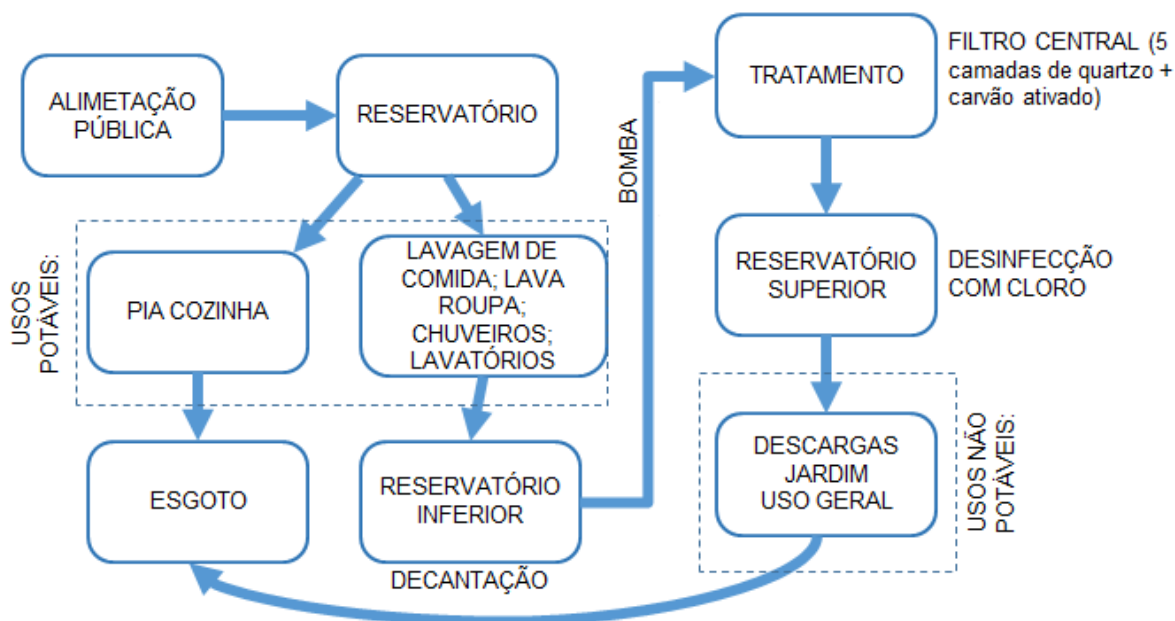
ALIMETAÇÃO PÚBLICA

RESERVATÓRIO

BOMBA

TRATAMENTO

FILTRO CENTRAL (5 camadas de quartzo + carvão ativado)

USOS POTÁVEIS:

PIA COZINHA

LAVAGEM DE COMIDA; LAVA ROUPA; CHUVEIROS; LAVATÓRIOS

RESERVATÓRIO SUPERIOR

DESINFECÇÃO COM CLORO

ESGOTO

RESERVATÓRIO INFERIOR

DECANTAÇÃO

DESCARGAS JARDIM USO GERAL

USOS NÃO POTÁVEIS: